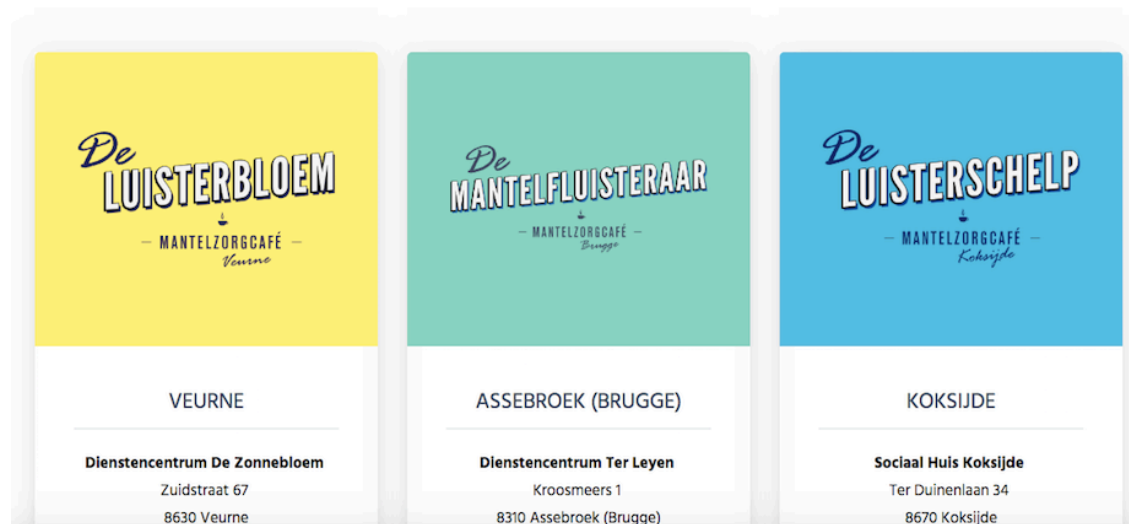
De
LUISTERBLOEM
— MANTELZORGCAFÉ —
Veurne

VEURNE

**Dienstencentrum De Zonnebloem**
Zuidstraat 67
8630 Veurne

De
MANTELFLUISTERAAR
— MANTELZORGCAFÉ —
Brugge

ASSEBROEK (BRUGGE)

**Dienstencentrum Ter Leyen**
Kroosmeers 1
8310 Assebroek (Brugge)

De
LUISTERSCHELP
— MANTELZORGCAFÉ —
Koksijde

KOKSIJDE

**Sociaal Huis Koksijde**
Ter Duinenlaan 34
8670 Koksijde